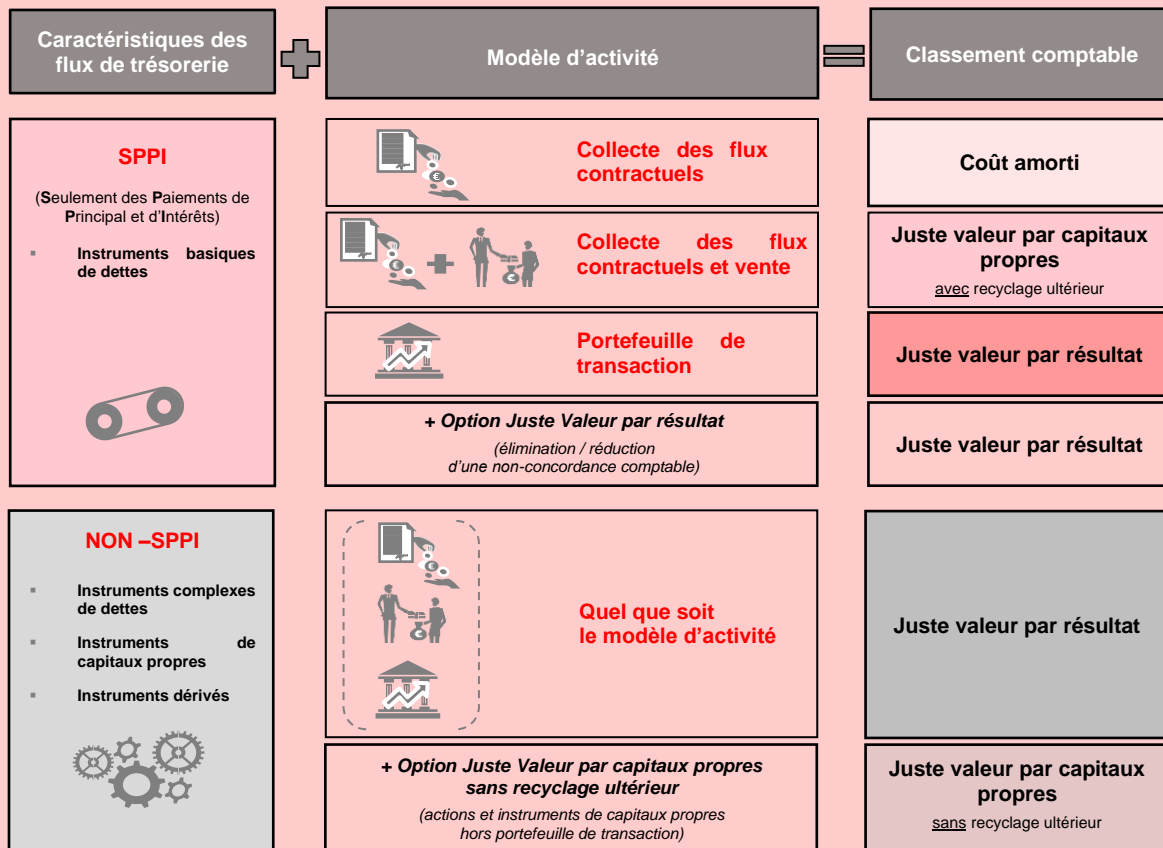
Caractéristiques des flux de trésorerie

Modèle d'activité

Classement comptable

SPPI

(Seulement des Paiements de Principal et d'Intérêts)

▪ Instruments basiques de dettes

Collecte des flux contractuels

Coût amorti

Collecte des flux contractuels et vente

Juste valeur par capitaux propres

avec recyclage ultérieur

Portefeuille de transaction

Juste valeur par résultat

+ Option Juste Valeur par résultat

(élimination / réduction d'une non-concordance comptable)

Juste valeur par résultat

NON –SPPI

▪ Instruments complexes de dettes

▪ Instruments de capitaux propres

▪ Instruments dérivés

Quel que soit le modèle d'activité

Juste valeur par résultat

+ Option Juste Valeur par capitaux propres sans recyclage ultérieur

(actions et instruments de capitaux propres hors portefeuille de transaction)

Juste valeur par capitaux propres

sans recyclage ultérieur